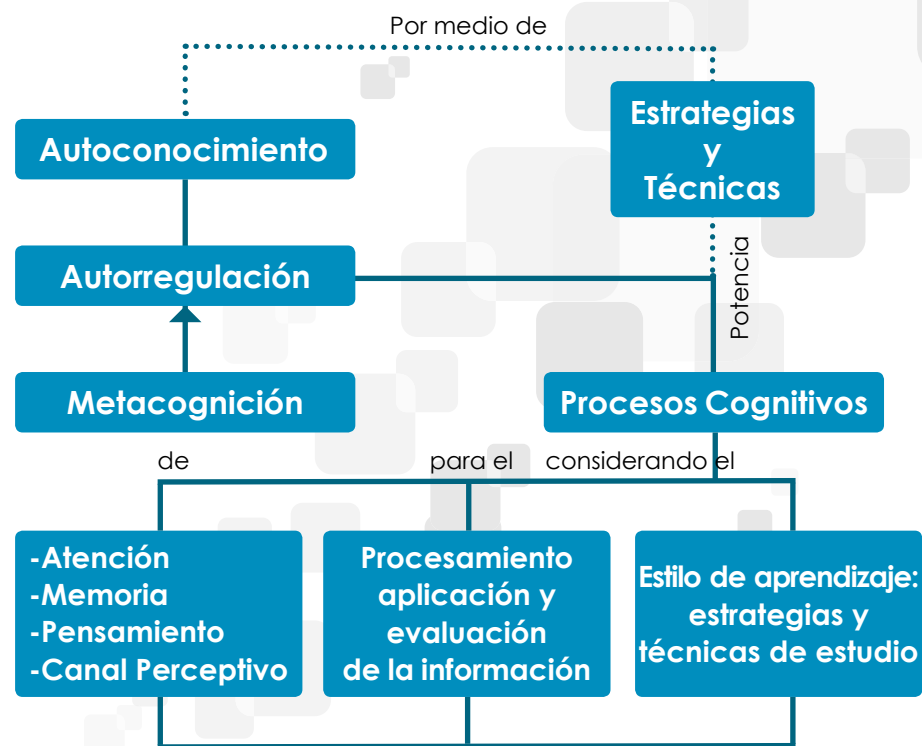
Por medio de

Autoconocimiento

Estrategias y Técnicas

Autorregulación

Potencia

Metacognición

Procesos Cognitivos

de

para el

considerando el

-Atención
-Memoria
-Pensamiento
-Canal Perceptivo

Procesamiento aplicación y evaluación de la información

Estilo de aprendizaje: estrategias y técnicas de estudio